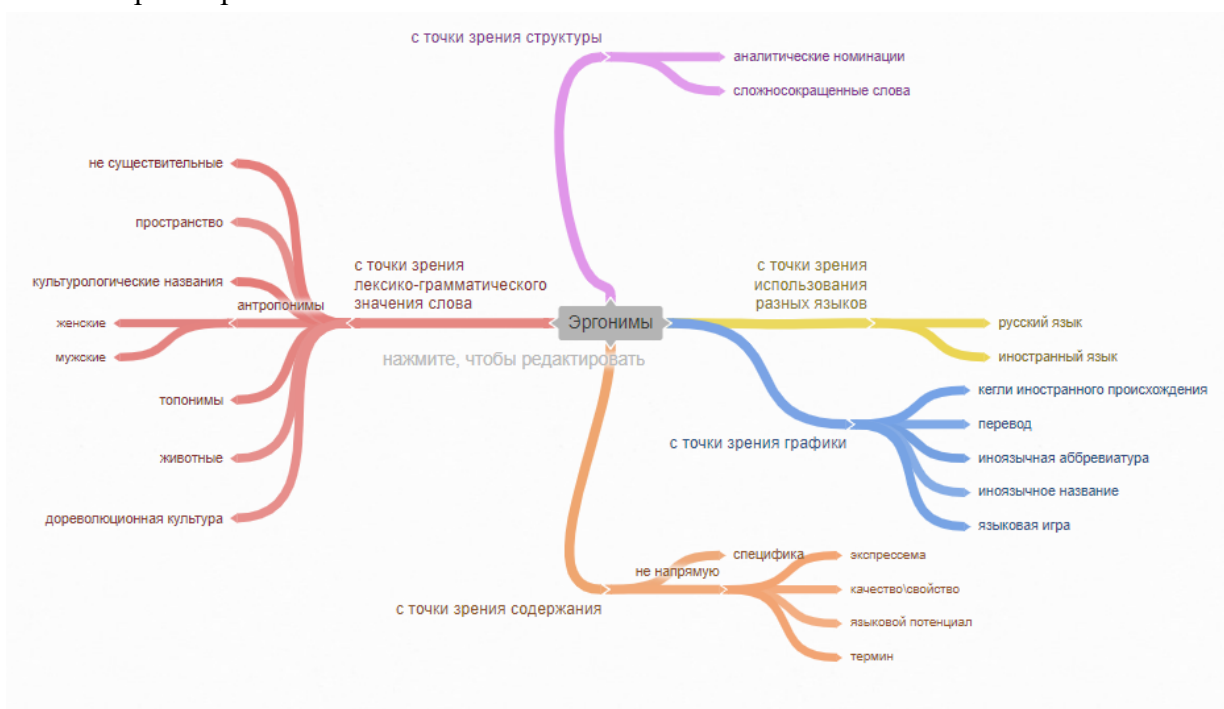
с точки зрения структуры

аналитические номинации

сложносокращенные слова

не существительные

пространство

культурологические названия

антропонимы

женские

мужские

топонимы

животные

дореволюционная культура

с точки зрения лексико-грамматического значения слова

Эргонимы

нажмите, чтобы редактировать

с точки зрения использования разных языков

русский язык

иностранный язык

кегли иностранного происхождения

перевод

с точки зрения графики

иноязычная аббревиатура

иноязычное название

языковая игра

специфика

не напрямую

экспрессема

качество\свойство

языковой потенциал

термин

с точки зрения содержания